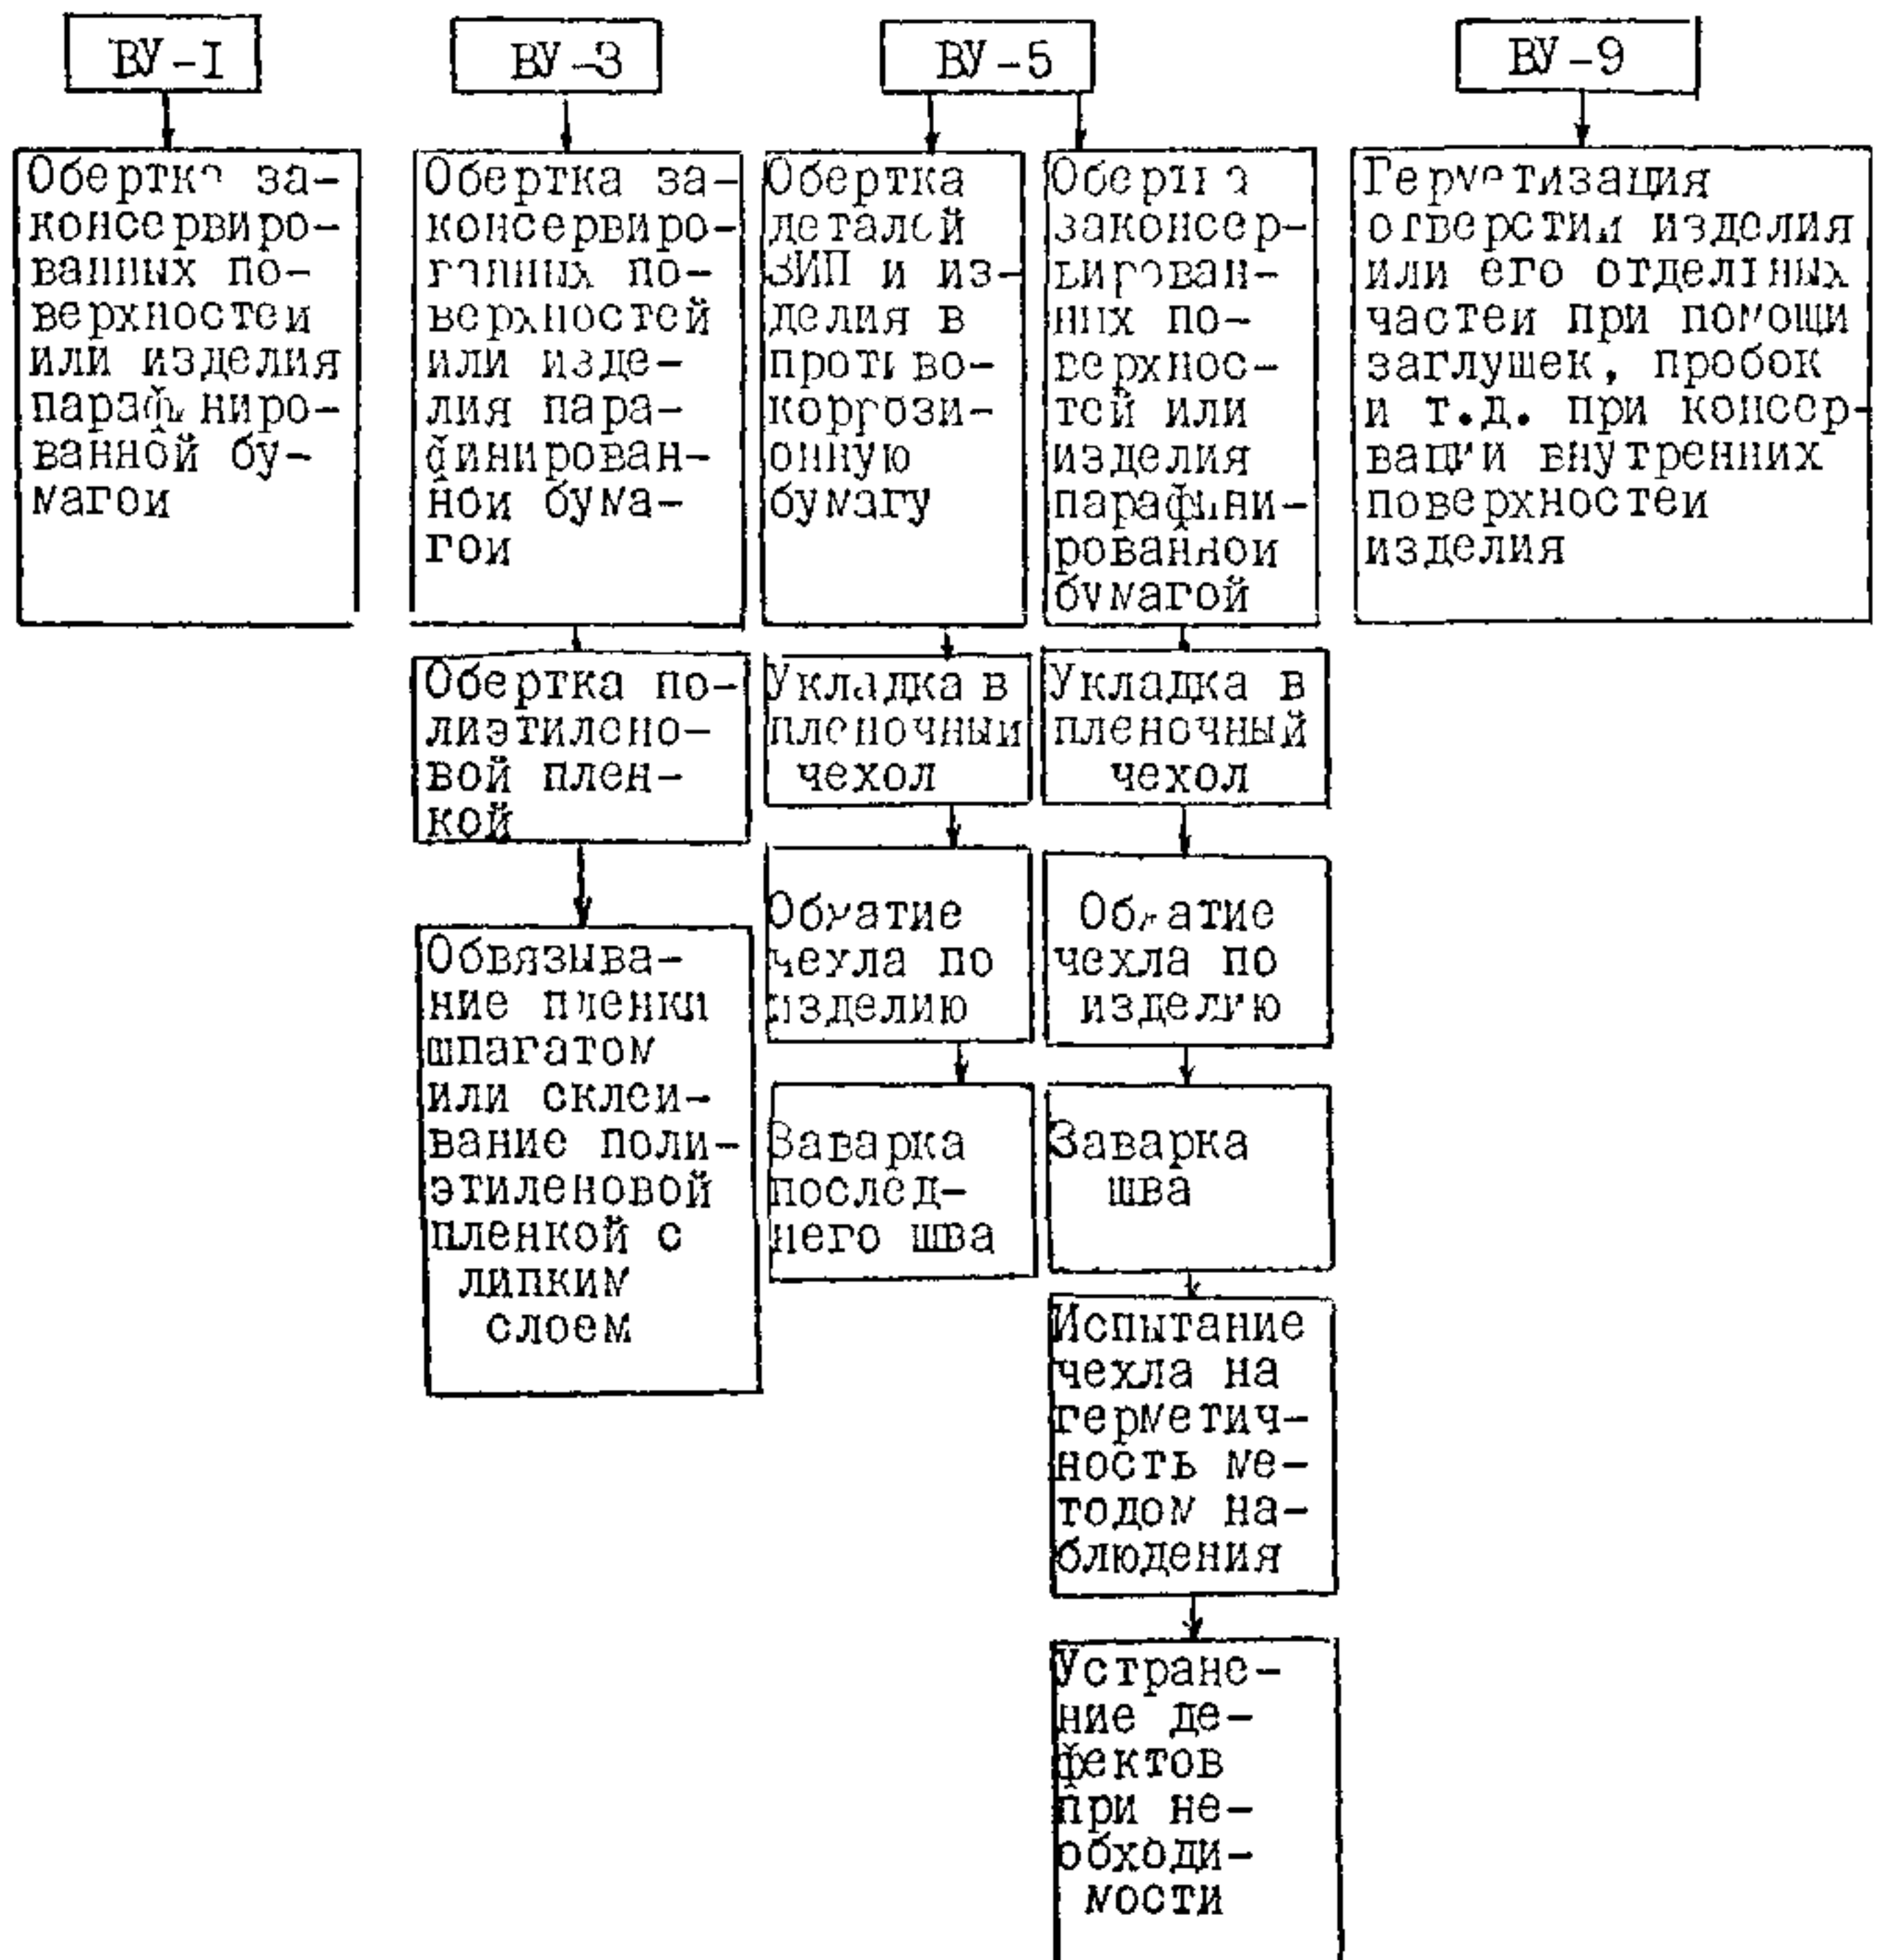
ВУ-I

Обертка законсервированных поверхностей или изделия парафинированной бумагой

ВУ-3

Обертка законсервированных поверхностей или изделия парафинированной бумагой

Обертка полиэтиленовой пленкой

Обвязывание пленки шпагатом или склеивание полиэтиленовой пленкой с липким слоем

ВУ-5

Обертка деталей ЗИП и изделия в противокоррозионную бумагу

Укладка в пленочный чехол

Обжатие чехла по изделию

Заварка последнего шва

Обертка законсервированных поверхностей или изделия парафинированной бумагой

Укладка в пленочный чехол

Обжатие чехла по изделию

Заварка шва

Испытание чехла на герметичность методом наблюдения

Устранение дефектов при необходимости

ВУ-9

Герметизация отверстий изделия или его отдельных частей при помощи заглушек, пробок и т.д. при консервации внутренних поверхностей изделия